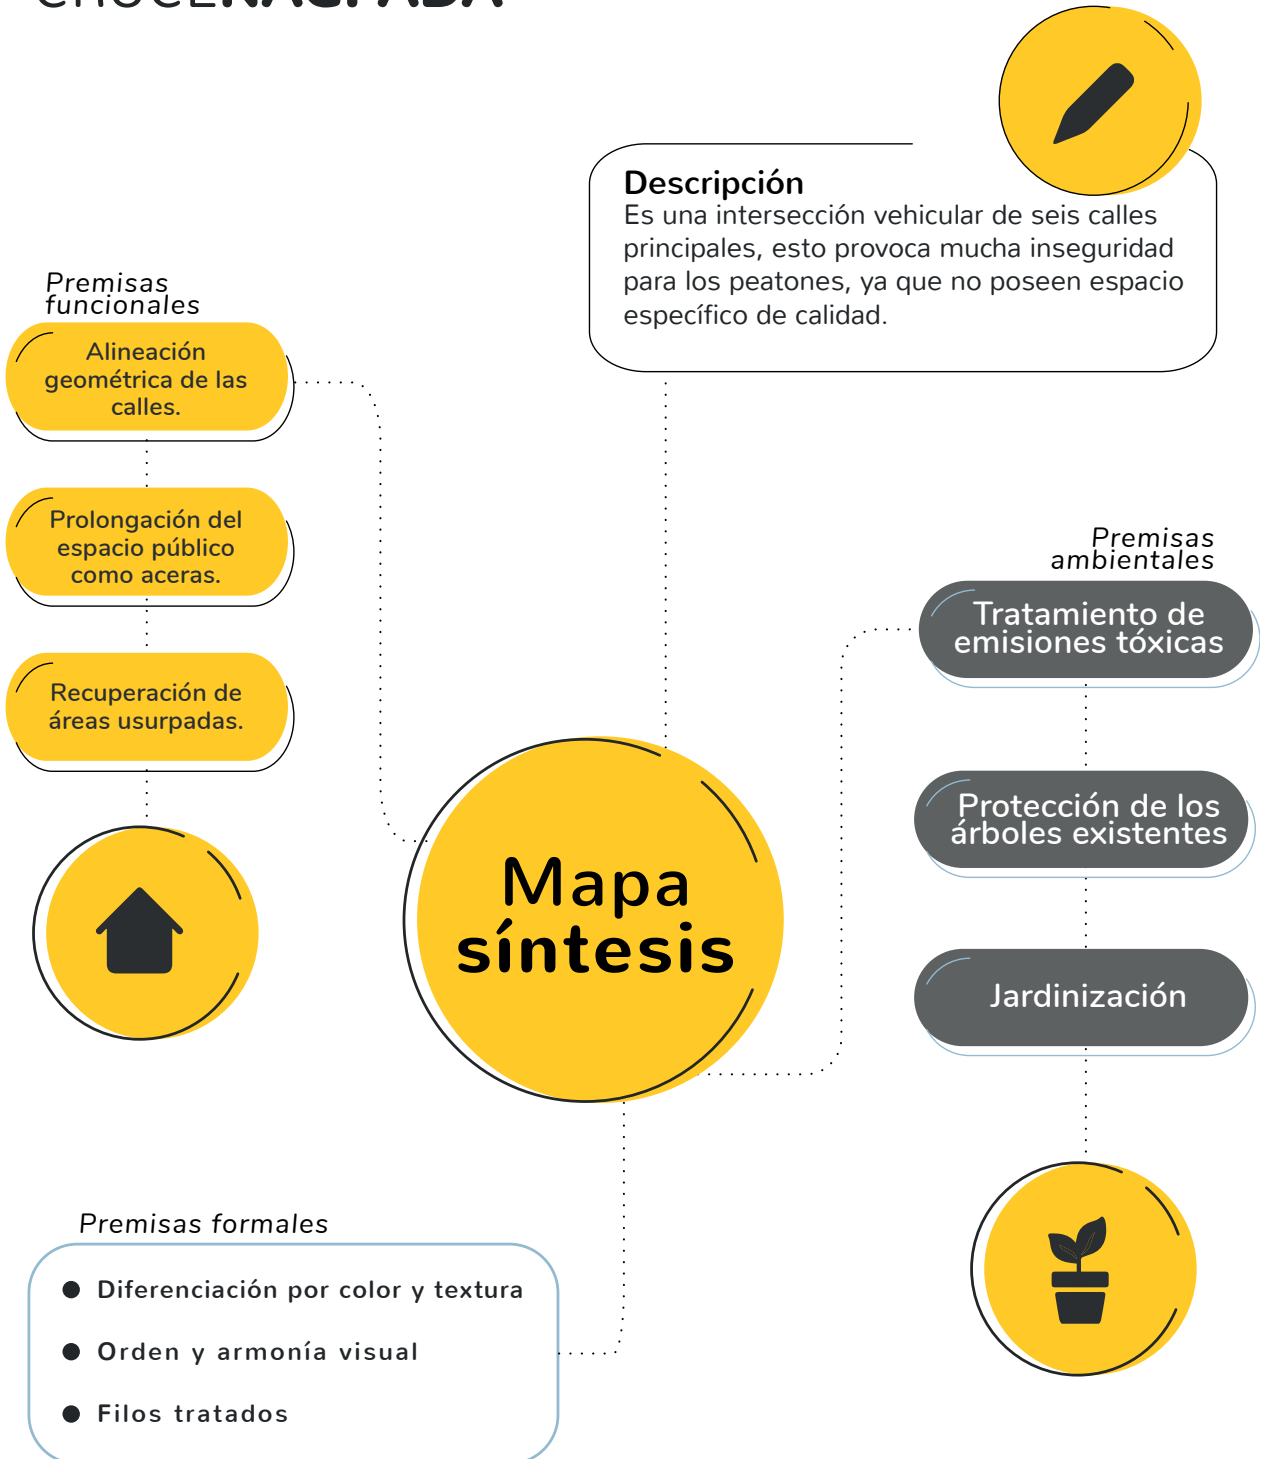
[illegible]

Descripción
Es una intersección vehicular de seis calles principales, esto provoca mucha inseguridad para los peatones, ya que no poseen espacio específico de calidad.

Premisas funcionales

Alineación geométrica de las calles.

Prolongación del espacio público como aceras.

Recuperación de áreas usurpadas.

Mapa síntesis

Premisas ambientales

Tratamiento de emisiones tóxicas

Protección de los árboles existentes

Jardinización

Premisas formales

- Diferenciación por color y textura
- Orden y armonía visual
- Filos tratados